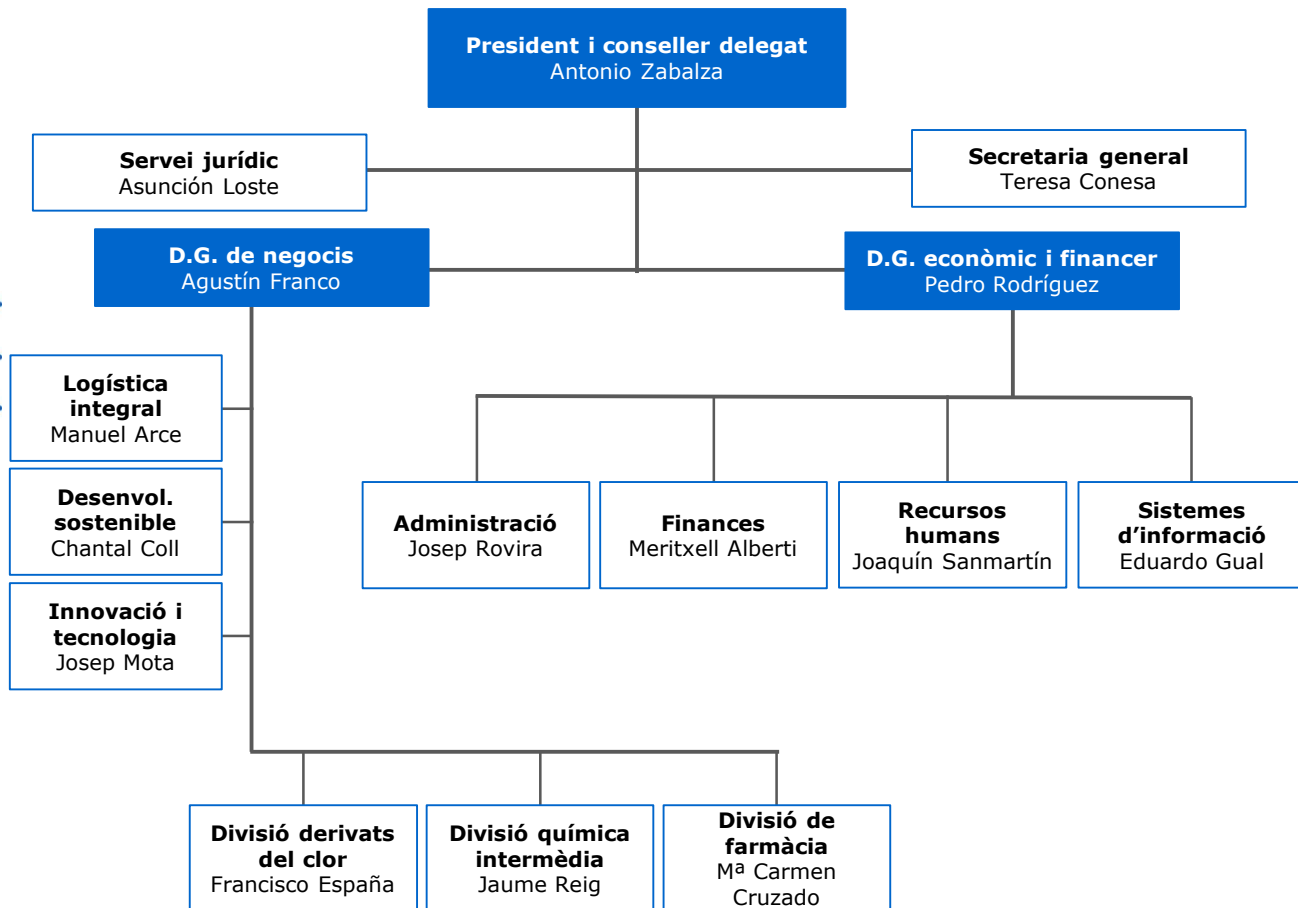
**President i conseller delegat**
Antonio Zabalza

**Servei jurídic**
Asunción Loste

**Secretaria general**
Teresa Conesa

**D.G. de negocis**
Agustín Franco

**D.G. econòmic i financer**
Pedro Rodríguez

**Logística integral**
Manuel Arce

**Desenvol. sostenible**
Chantal Coll

**Innovació i tecnologia**
Josep Mota

**Administració**
Josep Rovira

**Finances**
Meritxell Alberti

**Recursos humans**
Joaquín Sanmartín

**Sistemes d'informació**
Eduardo Gual

**Divisió derivats del clor**
Francisco España

**Divisió química intermèdia**
Jaume Reig

**Divisió de farmàcia**
Mª Carmen Cruzado